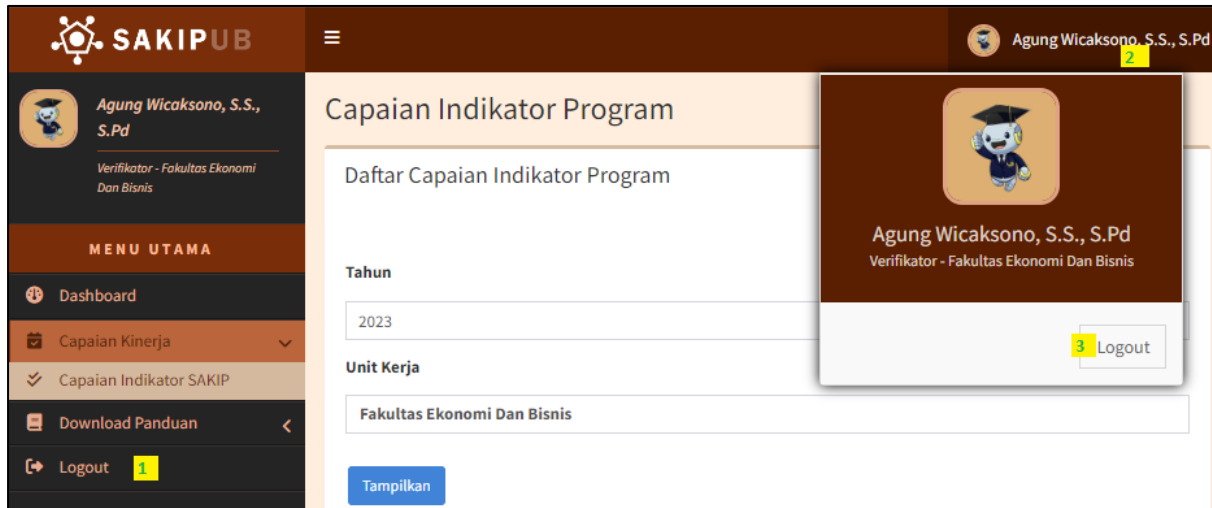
SAKIPUB

Agung Wicaksono, S.S., S.Pd

Verifikator - Fakultas Ekonomi Dan Bisnis

MENU UTAMA

Dashboard

Capaian Kinerja

Capaian Indikator SAKIP

Download Panduan

Logout 1

Agung Wicaksono, S.S., S.Pd 2

Capaian Indikator Program

Daftar Capaian Indikator Program

Tahun

2023

Unit Kerja

Fakultas Ekonomi Dan Bisnis

Tampilkan

Agung Wicaksono, S.S., S.Pd

Verifikator - Fakultas Ekonomi Dan Bisnis

3 Logout